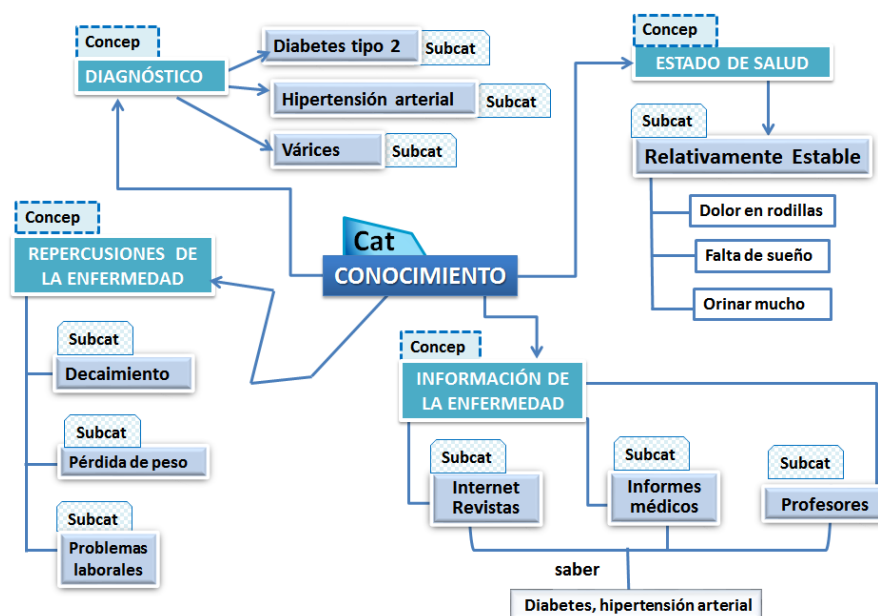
Concep
DIAGNÓSTICO

Diabetes tipo 2
Subcat

Hipertensión arterial
Subcat

Várices
Subcat

Concep
ESTADO DE SALUD

Subcat
Relativamente Estable

Dolor en rodillas

Falta de sueño

Orinar mucho

Concep
REPERCUSIONES DE LA ENFERMEDAD

Cat
CONOCIMIENTO

Subcat
Decaimiento

Subcat
Pérdida de peso

Subcat
Problemas laborales

Concep
INFORMACIÓN DE LA ENFERMEDAD

Subcat
Internet Revistas

Subcat
Informes médicos

Subcat
Profesores

saber

Diabetes, hipertensión arterial